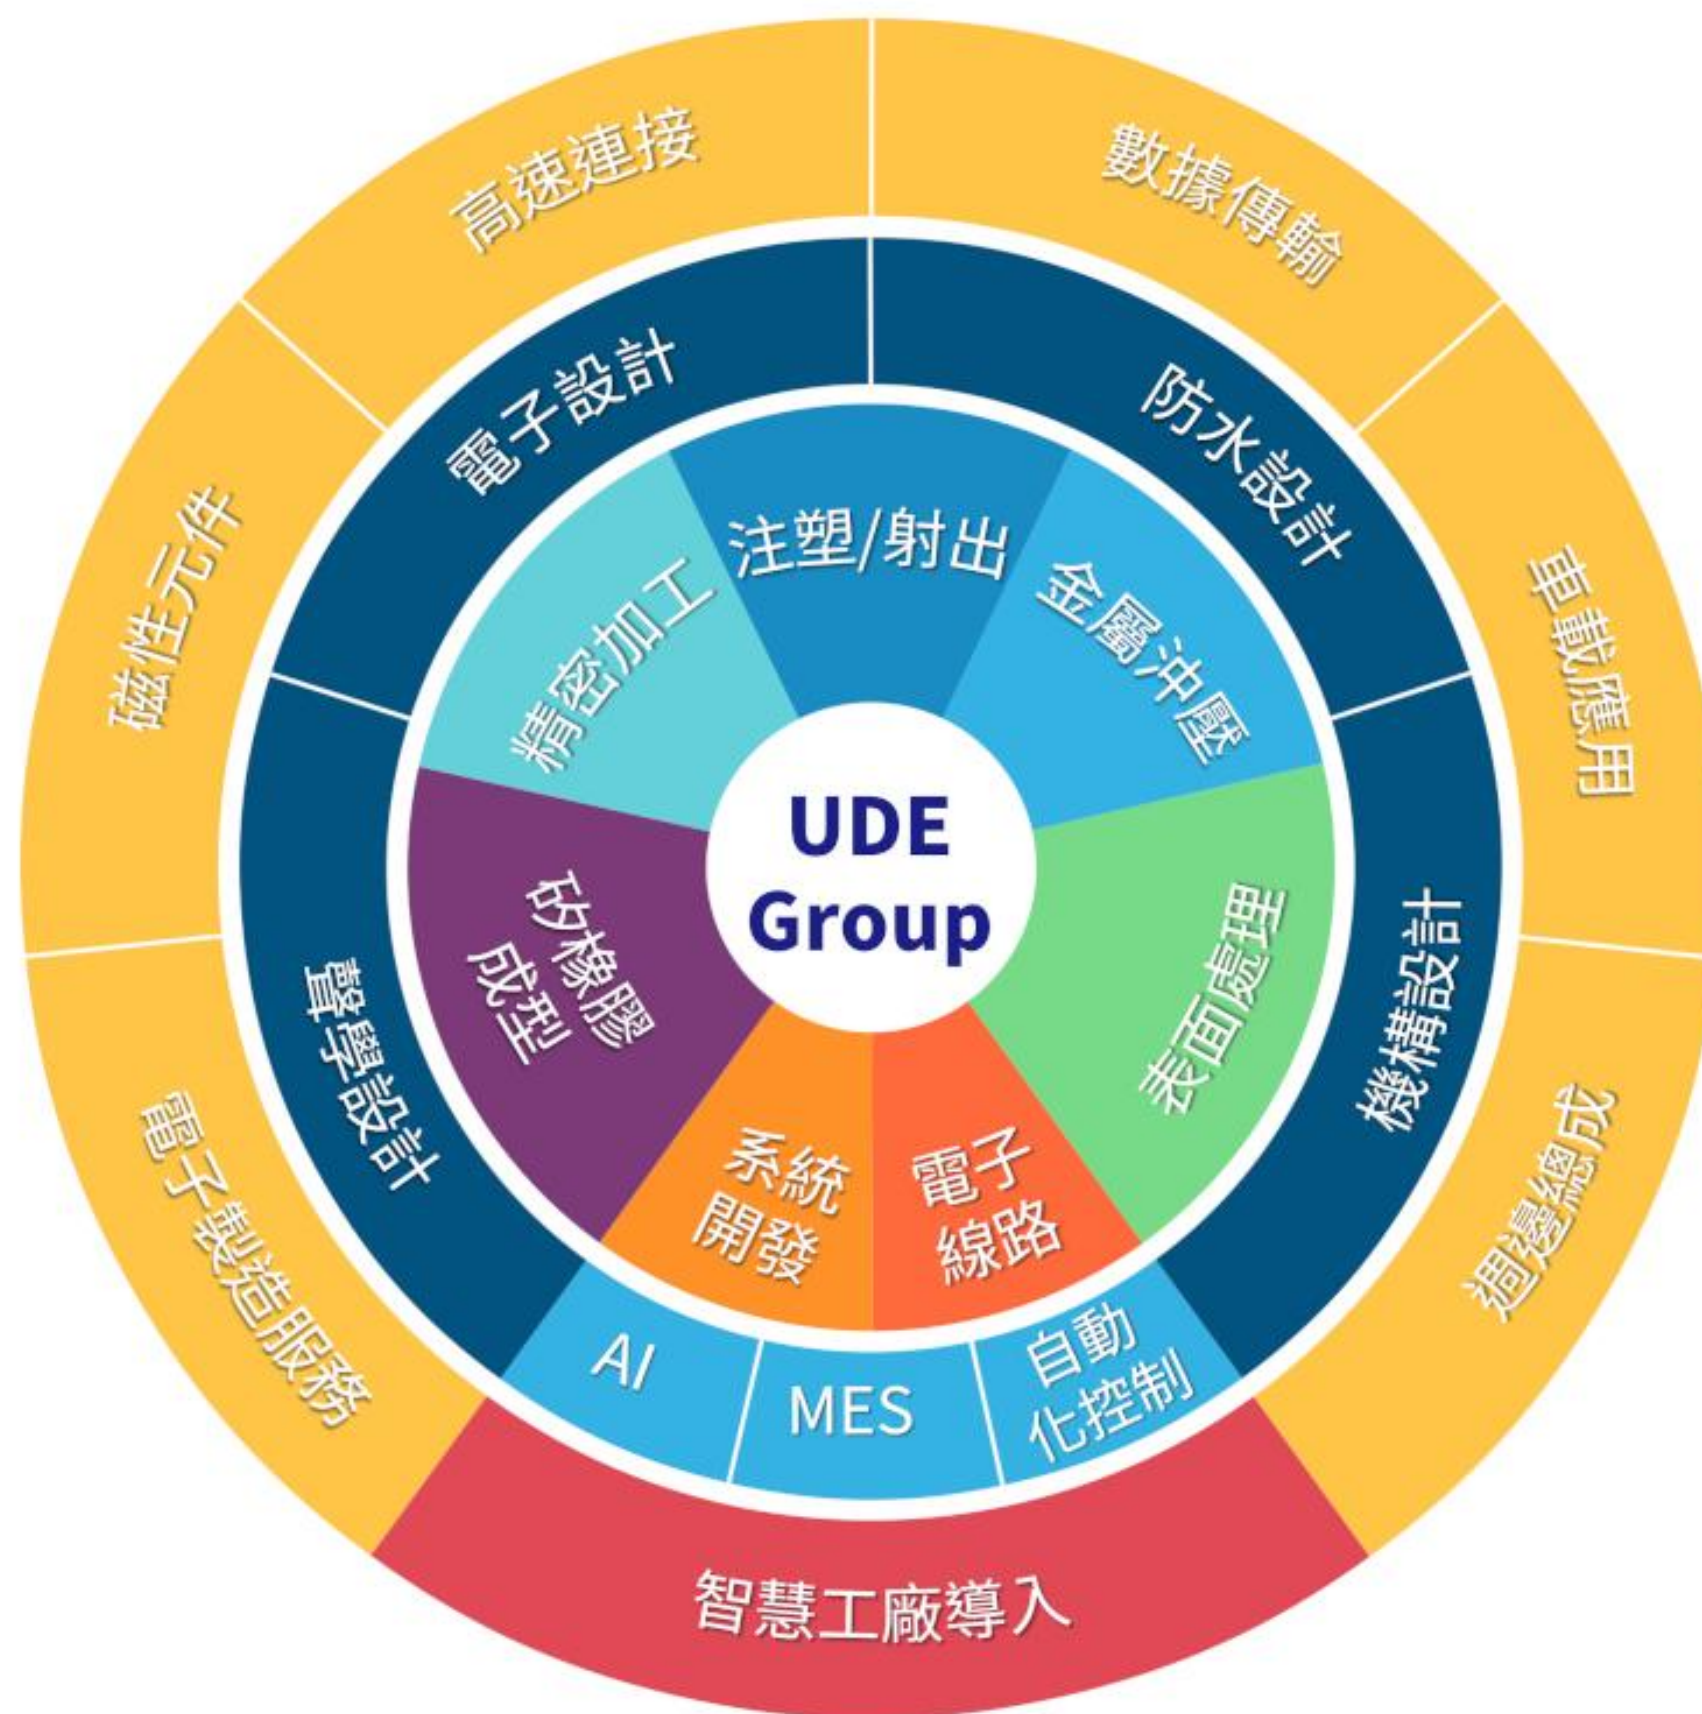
UDE Group

注塑/射出

金屬沖壓

表面處理

電子線路

系統開發

矽橡膠成型

精密加工

電子設計

防水設計

機構設計

聲學設計

AI

MES

自動化控制

高速連接

數據傳輸

車載應用

週邊總成

智慧工廠導入

電子製造服務

磁性元件